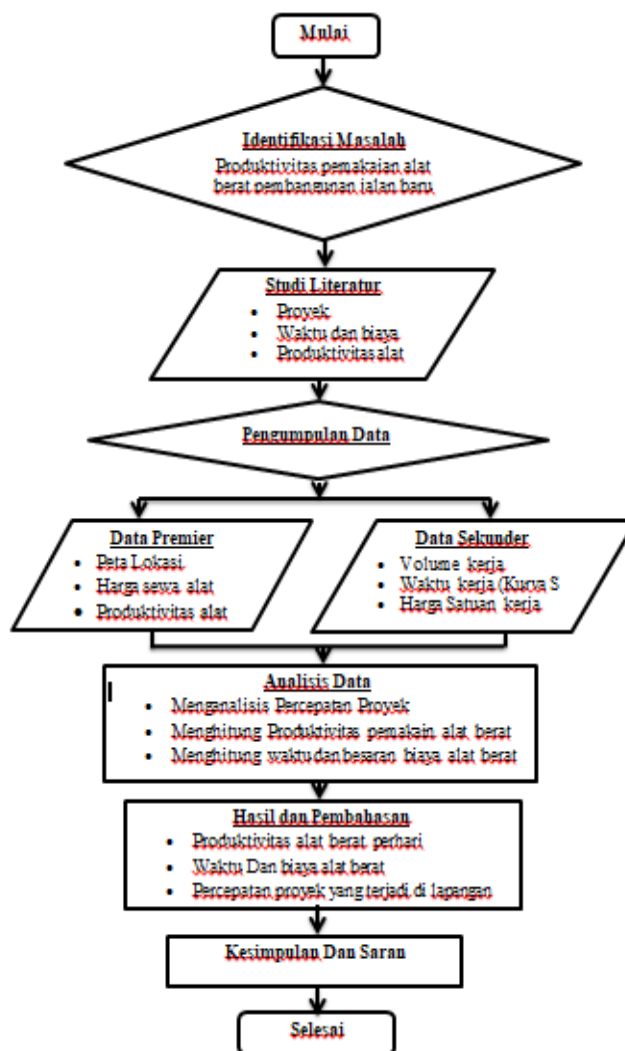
Mulai

Identifikasi Masalah
Produktivitas pemakaian alat berat pembangunan jalan baru

Studi Literatur
- Proyek
- Waktu dan biaya
- Produktivitas alat

Pengumpulan Data

Data Premier
- Peta Lokasi
- Harga sewa alat
- Produktivitas alat

Data Sekunder
- Volume kerja
- Waktu kerja (Kurva S
- Harga Satuan kerja

Analisis Data
- Menganalisis Percepatan Proyek
- Menghitung Produktivitas pemakain alat berat
- Menghitung waktu dan besaran biaya alat berat

Hasil dan Pembahasan
- Produktivitas alat berat perhari
- Waktu Dan biaya alat berat
- Percepatan proyek yang terjadi di lapangan

Kesimpulan Dan Saran

Selesai